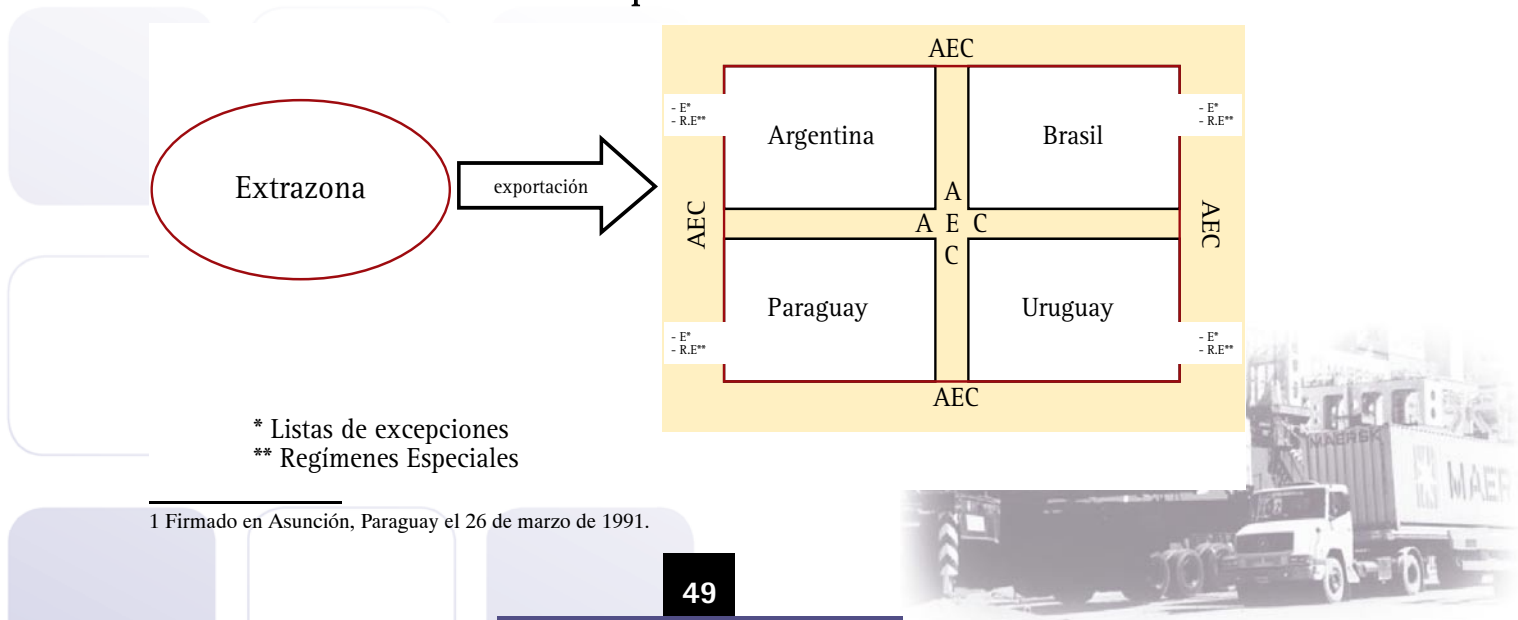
Extrazona

exportación

AEC

- E*
- R.E**

Argentina

Brasil

- E*
- R.E**

AEC

A
A E C
C

AEC

Paraguay

Uruguay

- E*
- R.E**

- E*
- R.E**

AEC

* Listas de excepciones
** Regímenes Especiales

1 Firmado en Asunción, Paraguay el 26 de marzo de 1991.

MAERSK

MAER

49